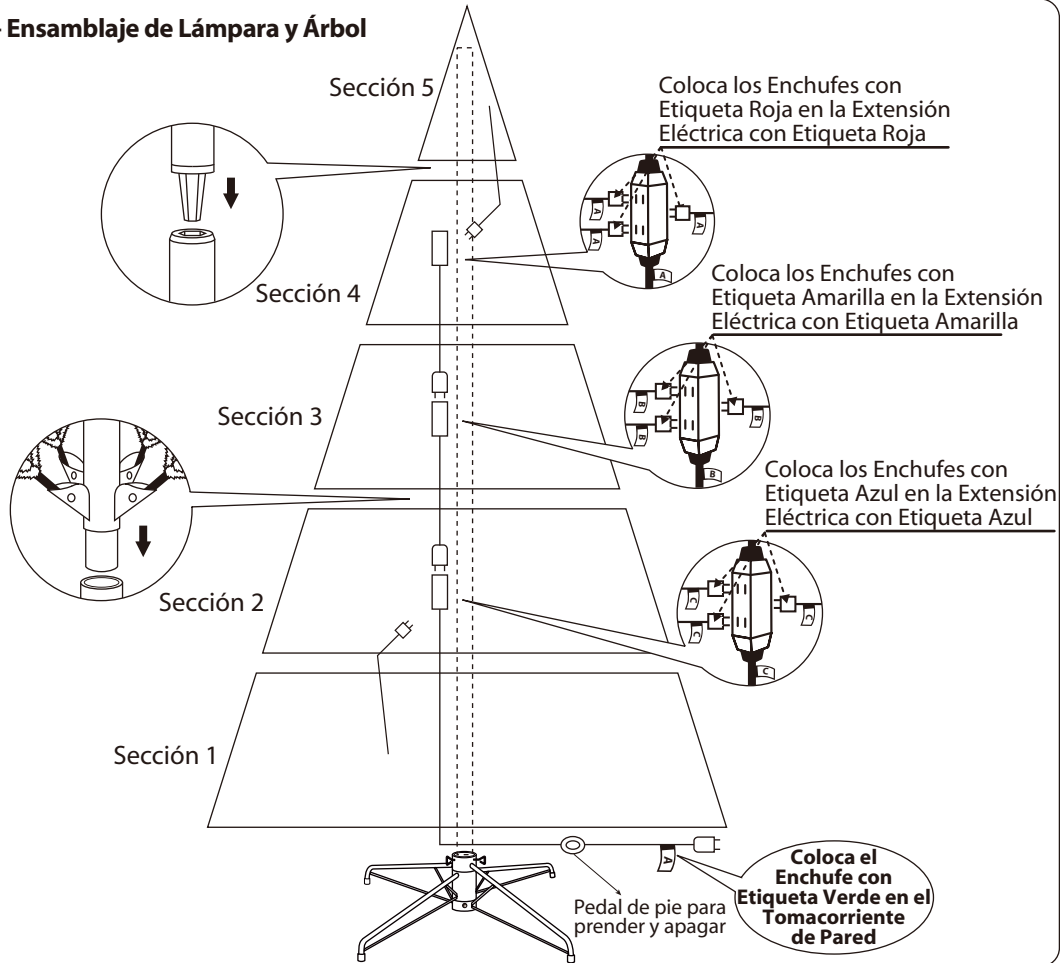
Ensamblaje de Lámpara y Árbol

Sección 5

Coloca los Enchufes con Etiqueta Roja en la Extensión Eléctrica con Etiqueta Roja

A
A
A
A

Sección 4

Coloca los Enchufes con Etiqueta Amarilla en la Extensión Eléctrica con Etiqueta Amarilla

B
B
B
B

Sección 3

Coloca los Enchufes con Etiqueta Azul en la Extensión Eléctrica con Etiqueta Azul

C
C
C
C

Sección 2

Sección 1

A

Pedal de pie para prender y apagar

Coloca el Enchufe con Etiqueta Verde en el Tomacorriente de Pared